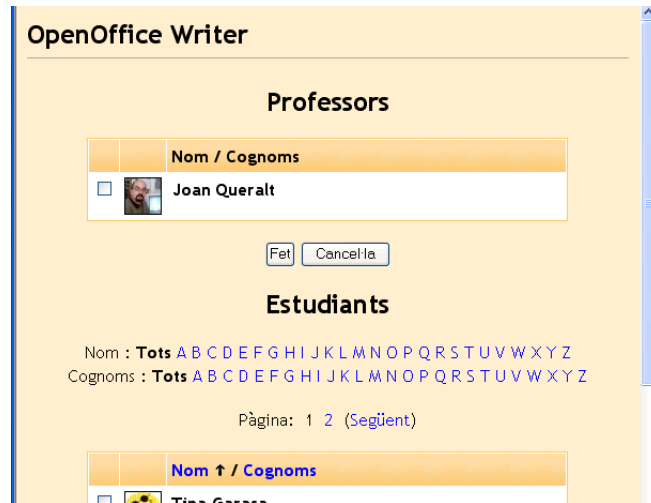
OpenOffice Writer

Professors

| | | Nom / Cognoms |
|---|---|---|
| ☐ | | Joan Queralt |

Fet Cancel·la

Estudiants

Nom : Tots A B C D E F G H I J K L M N O P Q R S T U V W X Y Z
Cognoms : Tots A B C D E F G H I J K L M N O P Q R S T U V W X Y Z

Pàgina: 1 2 (Següent)

| | | Nom ↑ / Cognoms |
|---|---|---|
| ☐ | | Tina Garasa |